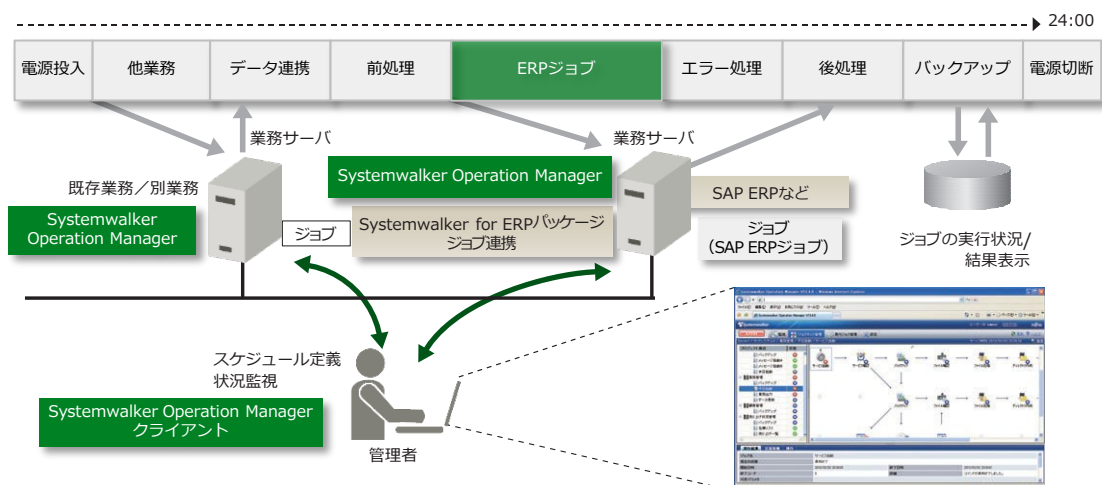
24:00

電源投入 | 他業務 | データ連携 | 前処理 | ERPジョブ | エラー処理 | 後処理 | バックアップ | 電源切断

業務サーバ

既存業務／別業務

Systemwalker Operation Manager

ジョブ

Systemwalker for ERPパッケージ ジョブ連携

業務サーバ

Systemwalker Operation Manager

SAP ERPなど

ジョブ (SAP ERPジョブ)

ジョブの実行状況/ 結果表示

スケジュール定義 状況監視

Systemwalker Operation Manager クライアント

管理者